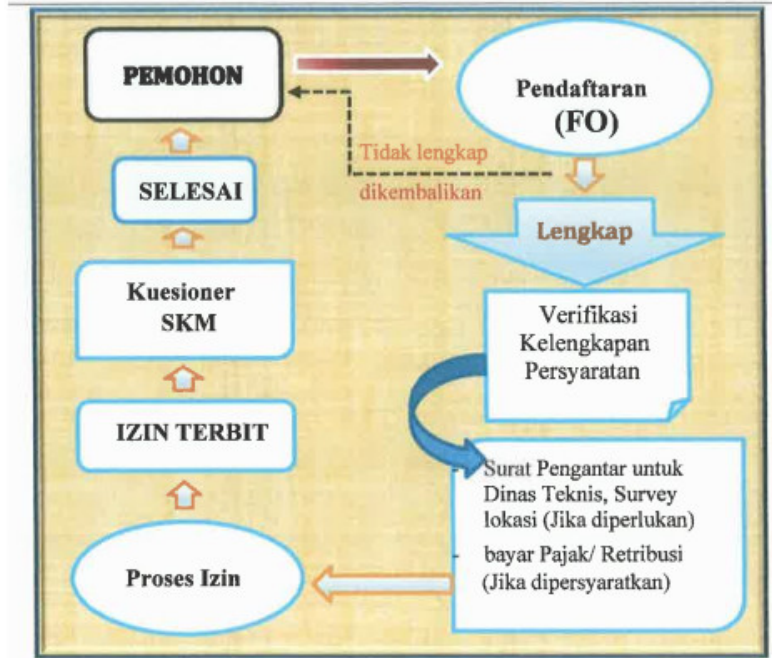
PEMOHON

Pendaftaran (FO)

Tidak lengkap dikembalikan

SELESAI

Lengkap

Kuesioner SKM

Verifikasi Kelengkapan Persyaratan

IZIN TERBIT

- Surat Pengantar untuk Dinas Teknis, Survey lokasi (Jika diperlukan)

- bayar Pajak/ Retribusi (Jika dipersyaratkan)

Proses Izin